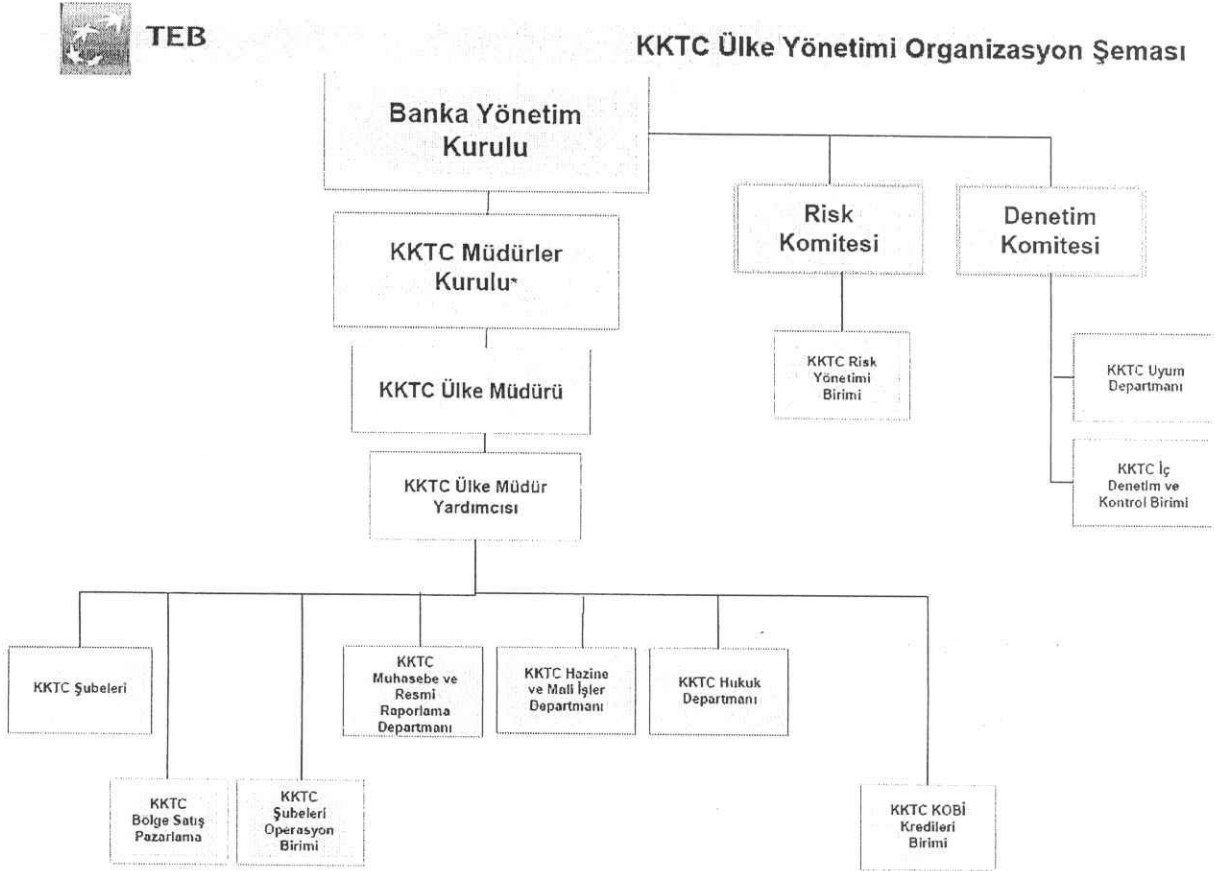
TEB

KKTC Ülke Yönetimi Organizasyon Şeması

Banka Yönetim Kurulu

Risk Komitesi

Denetim Komitesi

KKTC Müdürler Kurulu*

KKTC Risk Yönetimi Birimi

KKTC Uyum Departmanı

KKTC Ülke Müdürü

KKTC İç Denetim ve Kontrol Birimi

KKTC Ülke Müdür Yardımcısı

KKTC Şubeleri

KKTC Muhasebe ve Resmi Raporlama Departmanı

KKTC Hazine ve Mali İşler Departmanı

KKTC Hukuk Departmanı

KKTC Bölge Satış Pazarlama

KKTC Şubeleri Operasyon Birimi

KKTC KOBİ Kredileri Birimi